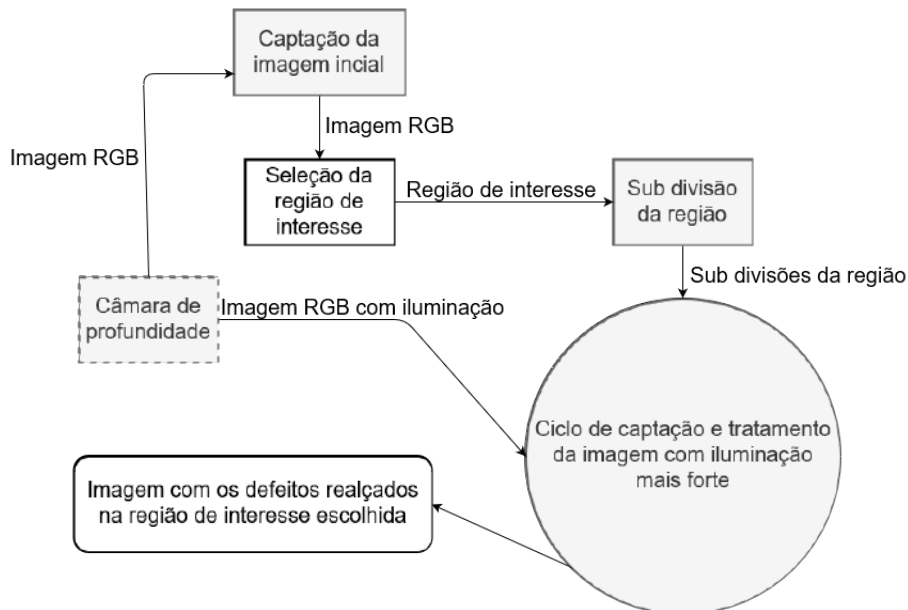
Captação da imagem incial

Imagem RGB

Imagem RGB

Seleção da região de interesse

Região de interesse

Sub divisão da região

Sub divisões da região

Câmara de profundidade

Imagem RGB com iluminação

Ciclo de captação e tratamento da imagem com iluminação mais forte

Imagem com os defeitos realçados na região de interesse escolhida